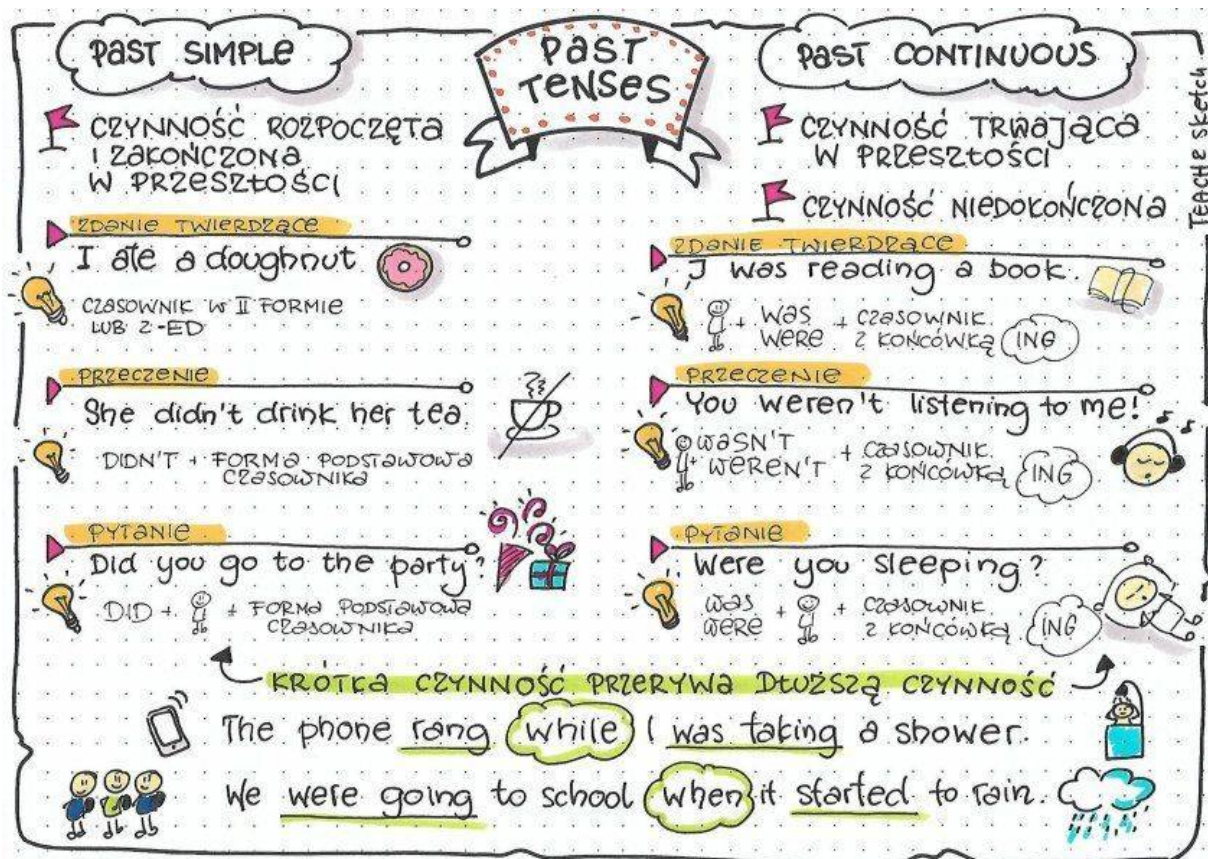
PAST SIMPLE

PAST TENSES

PAST CONTINUOUS

TEACHE SKETCH

CZYNNOŚĆ ROZPOCZĘTA I ZAKOŃCZONA W PRZESZTOŚCI

ZDANIE TWIERDZĄCE
I ate a doughnut

CZASOWNIK W II FORMIE LUB Z -ED

PRZECZENIE
She didn't drink her tea.

DIDN'T + FORMA PODSTAWOWA CZASOWNIKA

PYTANIE
Did you go to the party?

DID + + FORMA PODSTAWOWA CZASOWNIKA

CZYNNOŚĆ TRWAJĄCA W PRZESZTOŚCI

CZYNNOŚĆ NIEDOKOŃCZONA

ZDANIE TWIERDZĄCE
I was reading a book.

+ WAS WERE + CZASOWNIK Z KOŃCÓWKĄ ING

PRZECZENIE
You weren't listening to me!

WASN'T WEREN'T + CZASOWNIK Z KOŃCÓWKĄ ING

PYTANIE
Were you sleeping?

WAS WERE + + CZASOWNIK Z KOŃCÓWKĄ ING

KRÓTKA CZYNNOŚĆ PRZERYWA DŁUŻSZĄ CZYNNOŚĆ

The phone rang while I was taking a shower.

We were going to school when it started to rain.